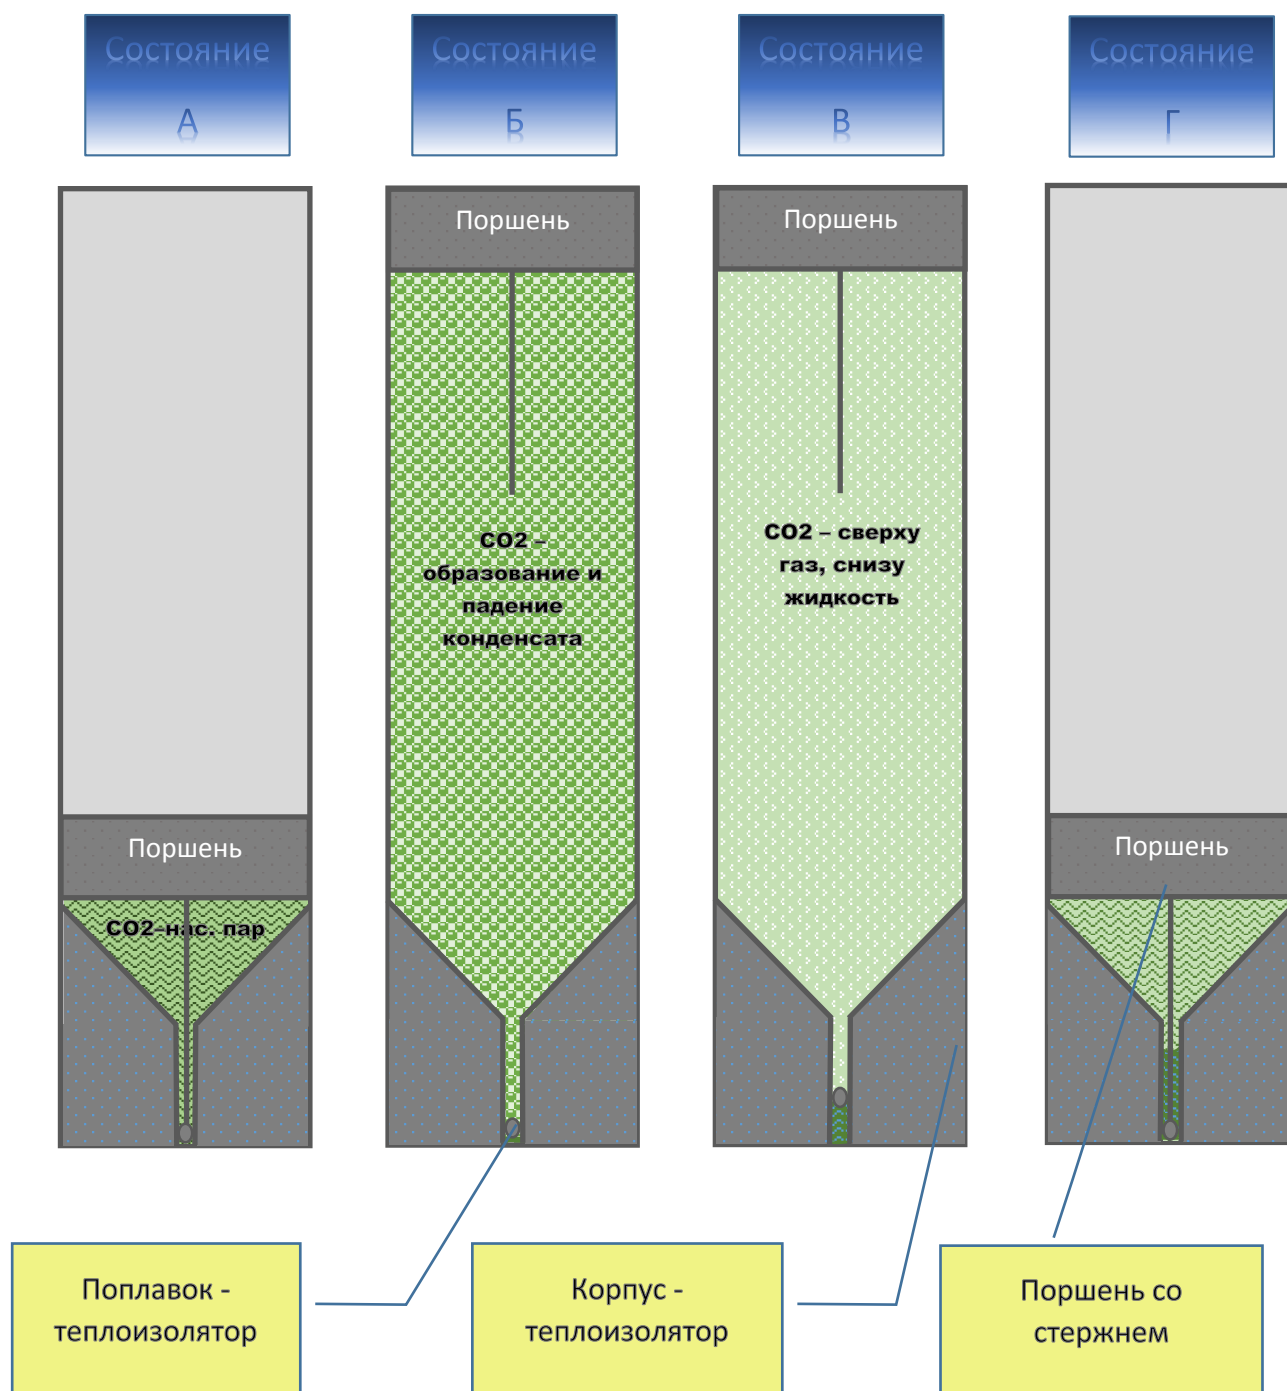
Состояние А

Состояние Б

Состояние В

Состояние Г

Поршень

CO2-нас. пар

Поршень

CO2 – образование и падение конденсата

Поршень

CO2 – сверху газ, снизу жидкость

Поршень

Поплавок - теплоизолятор

Корпус - теплоизолятор

Поршень со стержнем